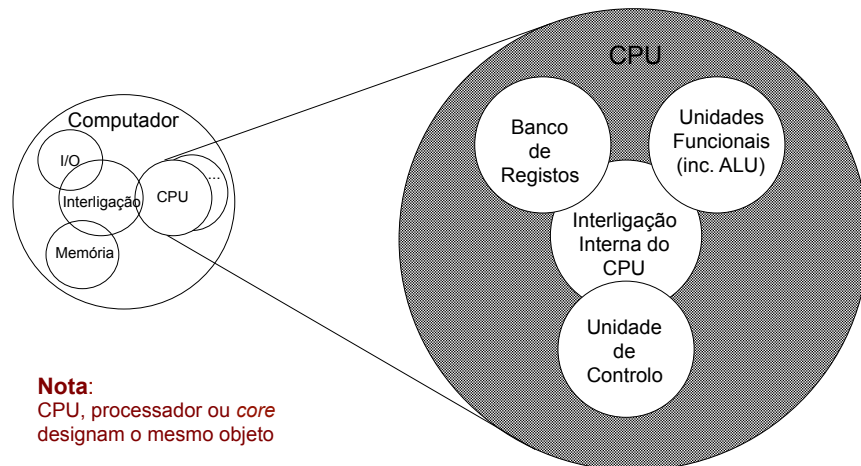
Computador

I/O

Interligação

CPU

...

Memória

CPU

Banco de Registos

Unidades Funcionais (inc. ALU)

Interligação Interna do CPU

Unidade de Controlo

**Nota**:
CPU, processador ou *core* designam o mesmo objeto